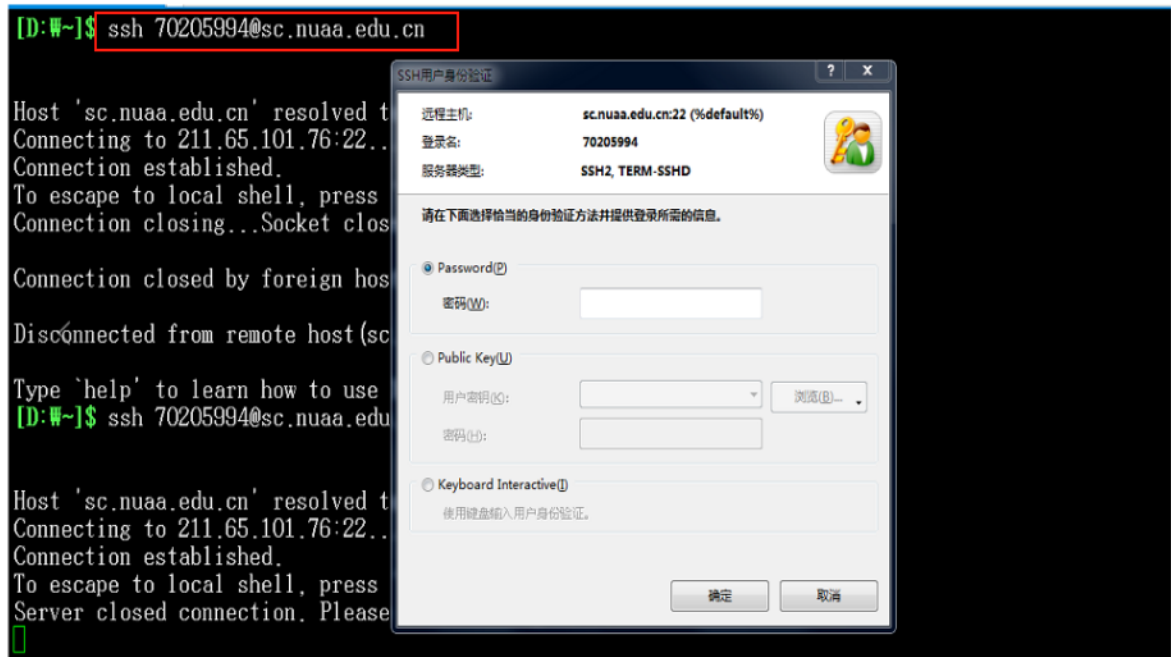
[D:\~]$ ssh 70205994@sc.nuaa.edu.cn

Host 'sc.nuaa.edu.cn' resolved t
Connecting to 211.65.101.76:22..
Connection established.
To escape to local shell, press
Connection closing...Socket clos

Connection closed by foreign hos

Disconnected from remote host(sc

Type `help' to learn how to use
[D:\~]$ ssh 70205994@sc.nuaa.edu

Host 'sc.nuaa.edu.cn' resolved t
Connecting to 211.65.101.76:22..
Connection established.
To escape to local shell, press
Server closed connection. Please

SSH用户身份验证

远程主机: sc.nuaa.edu.cn:22 (%default%)
登录名: 70205994
服务器类型: SSH2, TERM-SSHD

请在下面选择恰当的身份验证方法并提供登录所需的信息。

Password(P)
密码(W):

Public Key(U)
用户密钥(K):
浏览(B)...
密码(H):

Keyboard Interactive(I)
使用键盘输入用户身份验证。

确定
取消